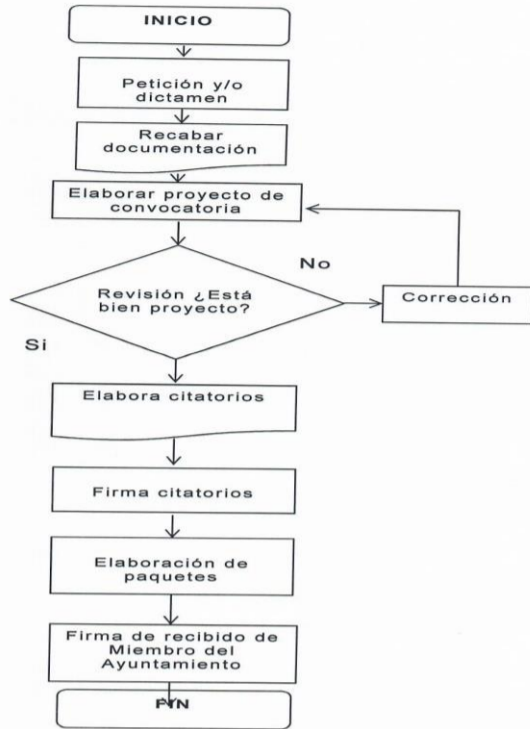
INICIO

Petición y/o dictamen

Recabar documentación

Elaborar proyecto de convocatoria

No

Revisión ¿Está bien proyecto?

Corrección

Si

Elabora citatorios

Firma citatorios

Elaboración de paquetes

Firma de recibido de Miembro del Ayuntamiento

FIN